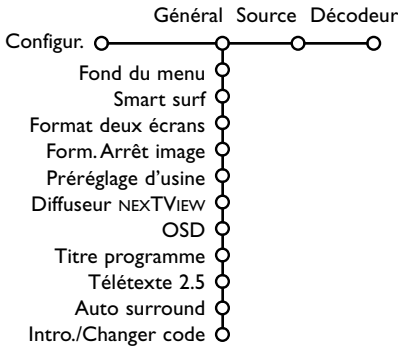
Général Source Décodeur

Configur.

Fond du menu
Smart surf
Format deux écrans
Form. Arrêt image
Préréglage d'usine
Diffuseur NEXTVIEW
OSD
Titre programme
Télétexte 2.5
Auto surround
Intro./Changer code